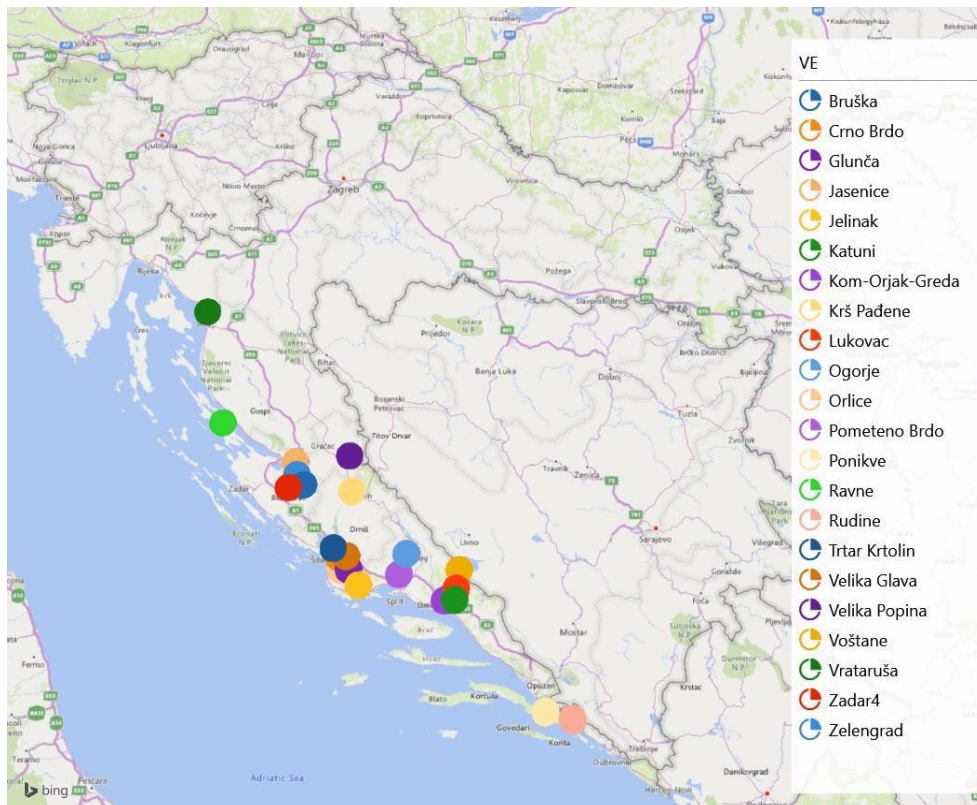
VE
Bruška
Crno Brdo
Glunča
Jasenice
Jelinak
Katuni
Kom-Orjak-Greda
Krš Pađene
Lukovac
Ogorje
Orlice
Pometeno Brdo
Ponikve
Ravne
Rudine
Trtar Krtolin
Velika Glava
Velika Popina
Voštane
Vrataruša
Zadar4
Zelengrad

Ljubljana
Zagreb
Rijeka
Zadar
Split
Mostar
Sarajevo
Banja Luka
Osijek
Bihać
Gospić
Drniš
Livno
Knin
Imotski
Omiš
Makarska
Dubrovnik
Korčula
Trebinje
Pécs
Tuzla
Zenica
Travnik
Doboj
Prijedor
Požega
Slavonski Brod
Vukovar
Sombor
Karlovac
Trieste
Koper
Pula
Nova Gorica
Kranj
Celje
Maribor
Varaždin
Koprivnica
Bjelovar
Virovitica
Kaposvár
Adriatic Sea
Pescara
Fermo
Teramo
bing